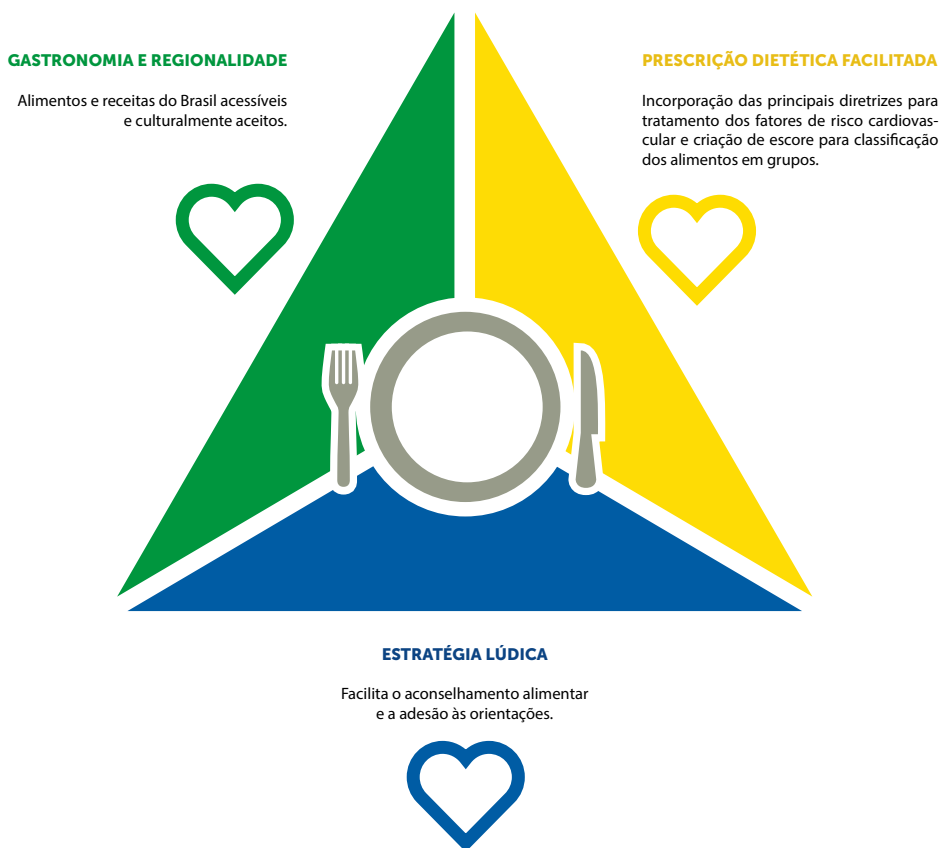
GASTRONOMIA E REGIONALIDADE

Alimentos e receitas do Brasil acessíveis e culturalmente aceitos.

PRESCRIÇÃO DIETÉTICA FACILITADA

Incorporação das principais diretrizes para tratamento dos fatores de risco cardiovascular e criação de escore para classificação dos alimentos em grupos.

ESTRATÉGIA LÚDICA

Facilita o aconselhamento alimentar e a adesão às orientações.